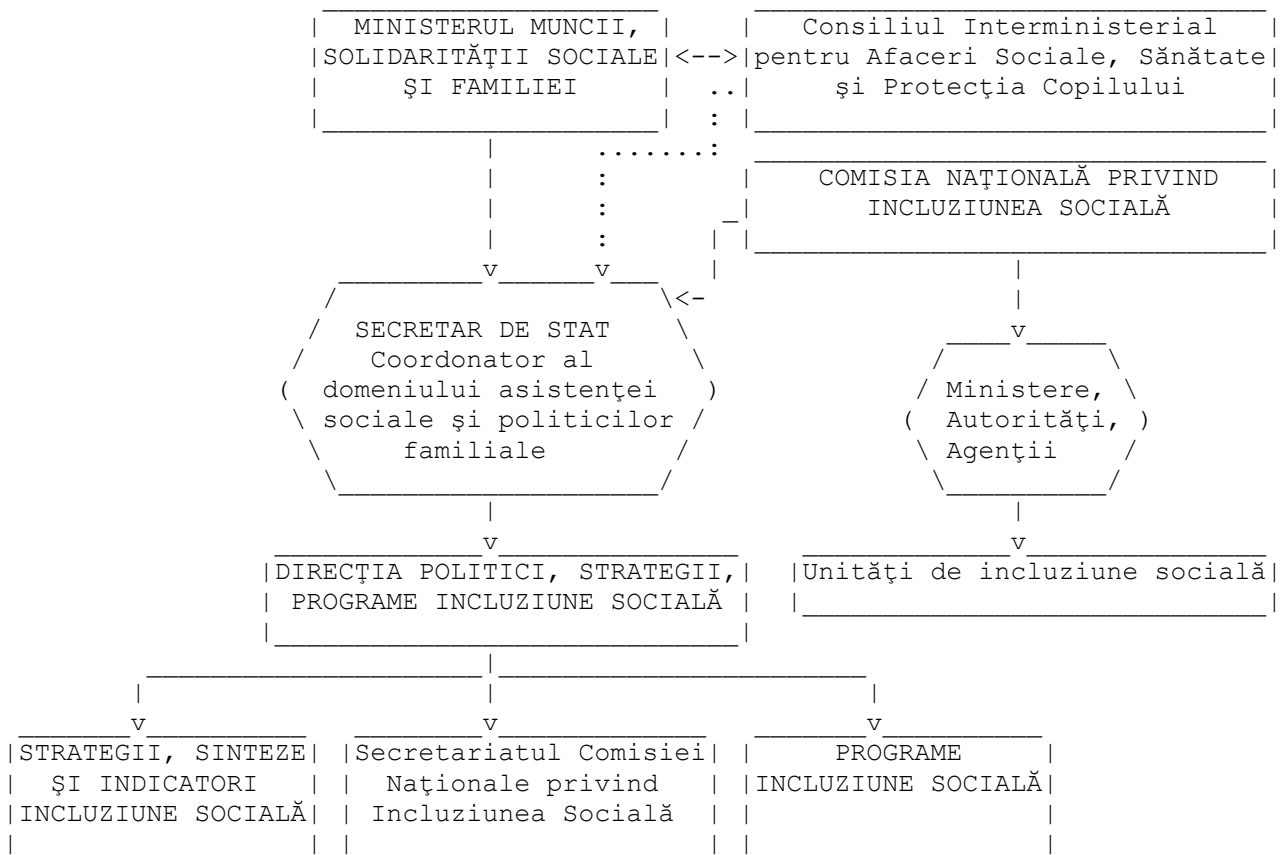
MINISTERUL MUNCII, SOLIDARITĂŢII SOCIALE ŞI FAMILIEI

Consiliul Interministerial pentru Afaceri Sociale, Sănătate şi Protecţia Copilului

COMISIA NAŢIONALĂ PRIVIND INCLUZIUNEA SOCIALĂ

SECRETAR DE STAT Coordonator al domeniului asistenţei sociale şi politicilor familiale

Ministere, Autorităţi, Agenţii

DIRECŢIA POLITICI, STRATEGII, PROGRAME INCLUZIUNE SOCIALĂ

Unităţi de incluziune socială

STRATEGII, SINTEZE ŞI INDICATORI INCLUZIUNE SOCIALĂ

Secretariatul Comisiei Naţionale privind Incluziunea Socială

PROGRAME INCLUZIUNE SOCIALĂ